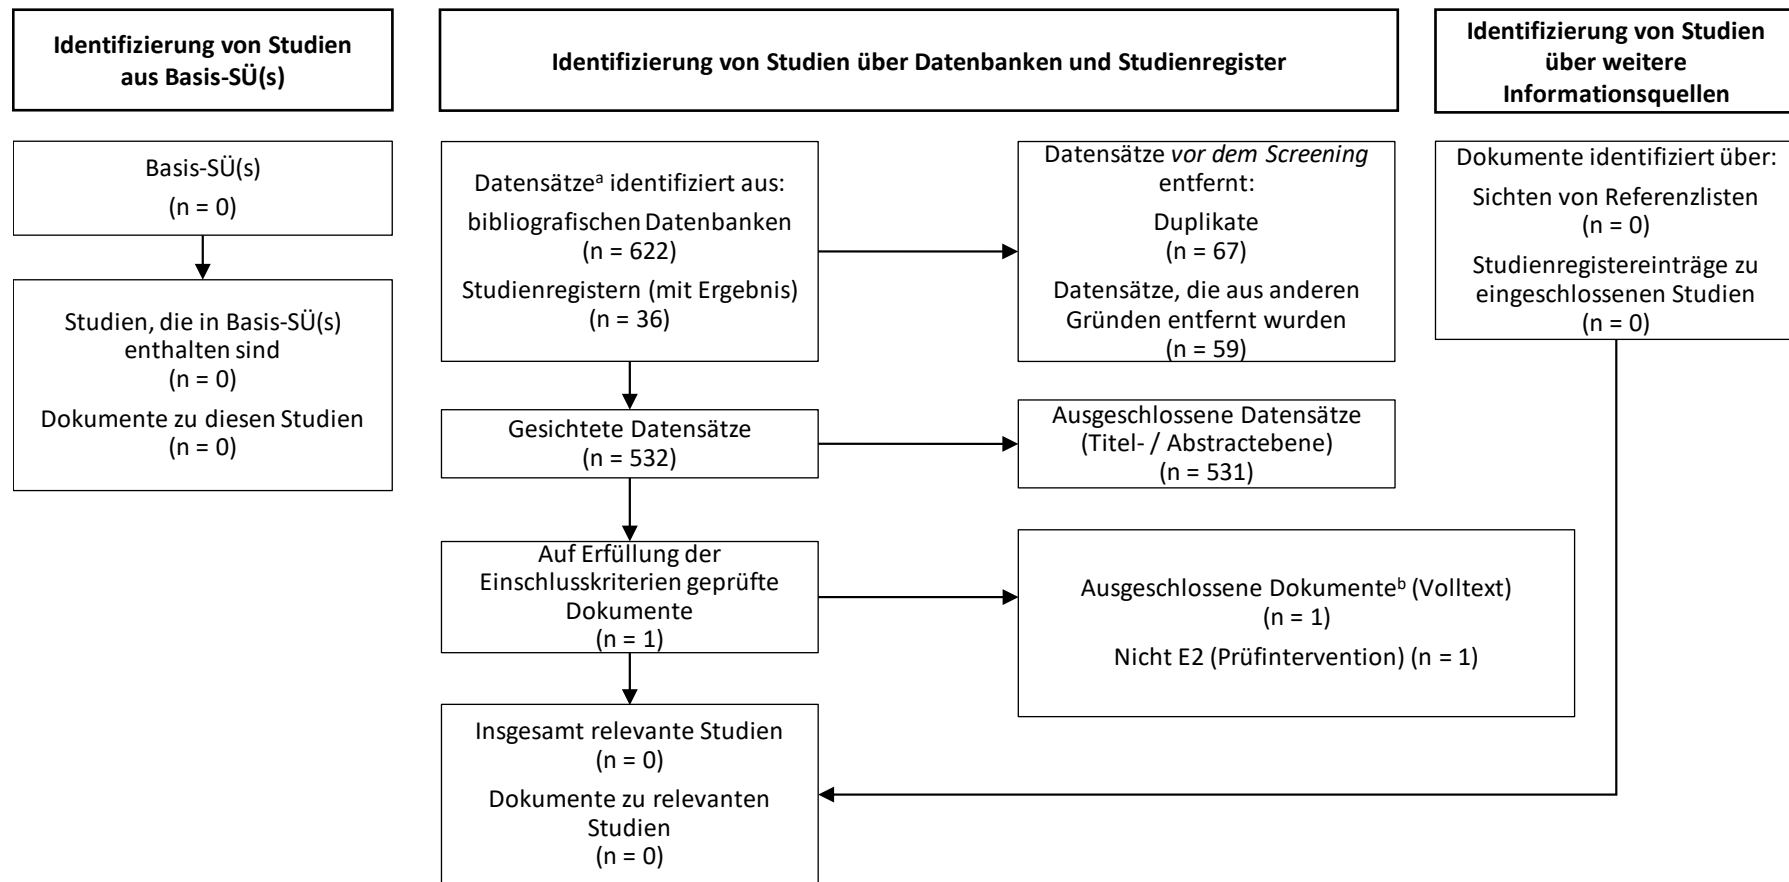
Identifizierung von Studien aus Basis-SÜ(s)

Identifizierung von Studien über Datenbanken und Studienregister

Identifizierung von Studien über weitere Informationsquellen

Basis-SÜ(s)
(n = 0)

Studien, die in Basis-SÜ(s) enthalten sind
(n = 0)
Dokumente zu diesen Studien
(n = 0)

Datensätze$^{a}$ identifiziert aus:
bibliografischen Datenbanken
(n = 622)
Studienregistern (mit Ergebnis)
(n = 36)

Datensätze vor dem Screening entfernt:
Duplikate
(n = 67)
Datensätze, die aus anderen Gründen entfernt wurden
(n = 59)

Dokumente identifiziert über:
Sichten von Referenzlisten
(n = 0)
Studienregistereinträge zu eingeschlossenen Studien
(n = 0)

Gesichtete Datensätze
(n = 532)

Ausgeschlossene Datensätze
(Titel- / Abstractebene)
(n = 531)

Auf Erfüllung der Einschlusskriterien geprüfte Dokumente
(n = 1)

Ausgeschlossene Dokumente$^{b}$ (Volltext)
(n = 1)
Nicht E2 (Prüfintervention) (n = 1)

Insgesamt relevante Studien
(n = 0)
Dokumente zu relevanten Studien
(n = 0)